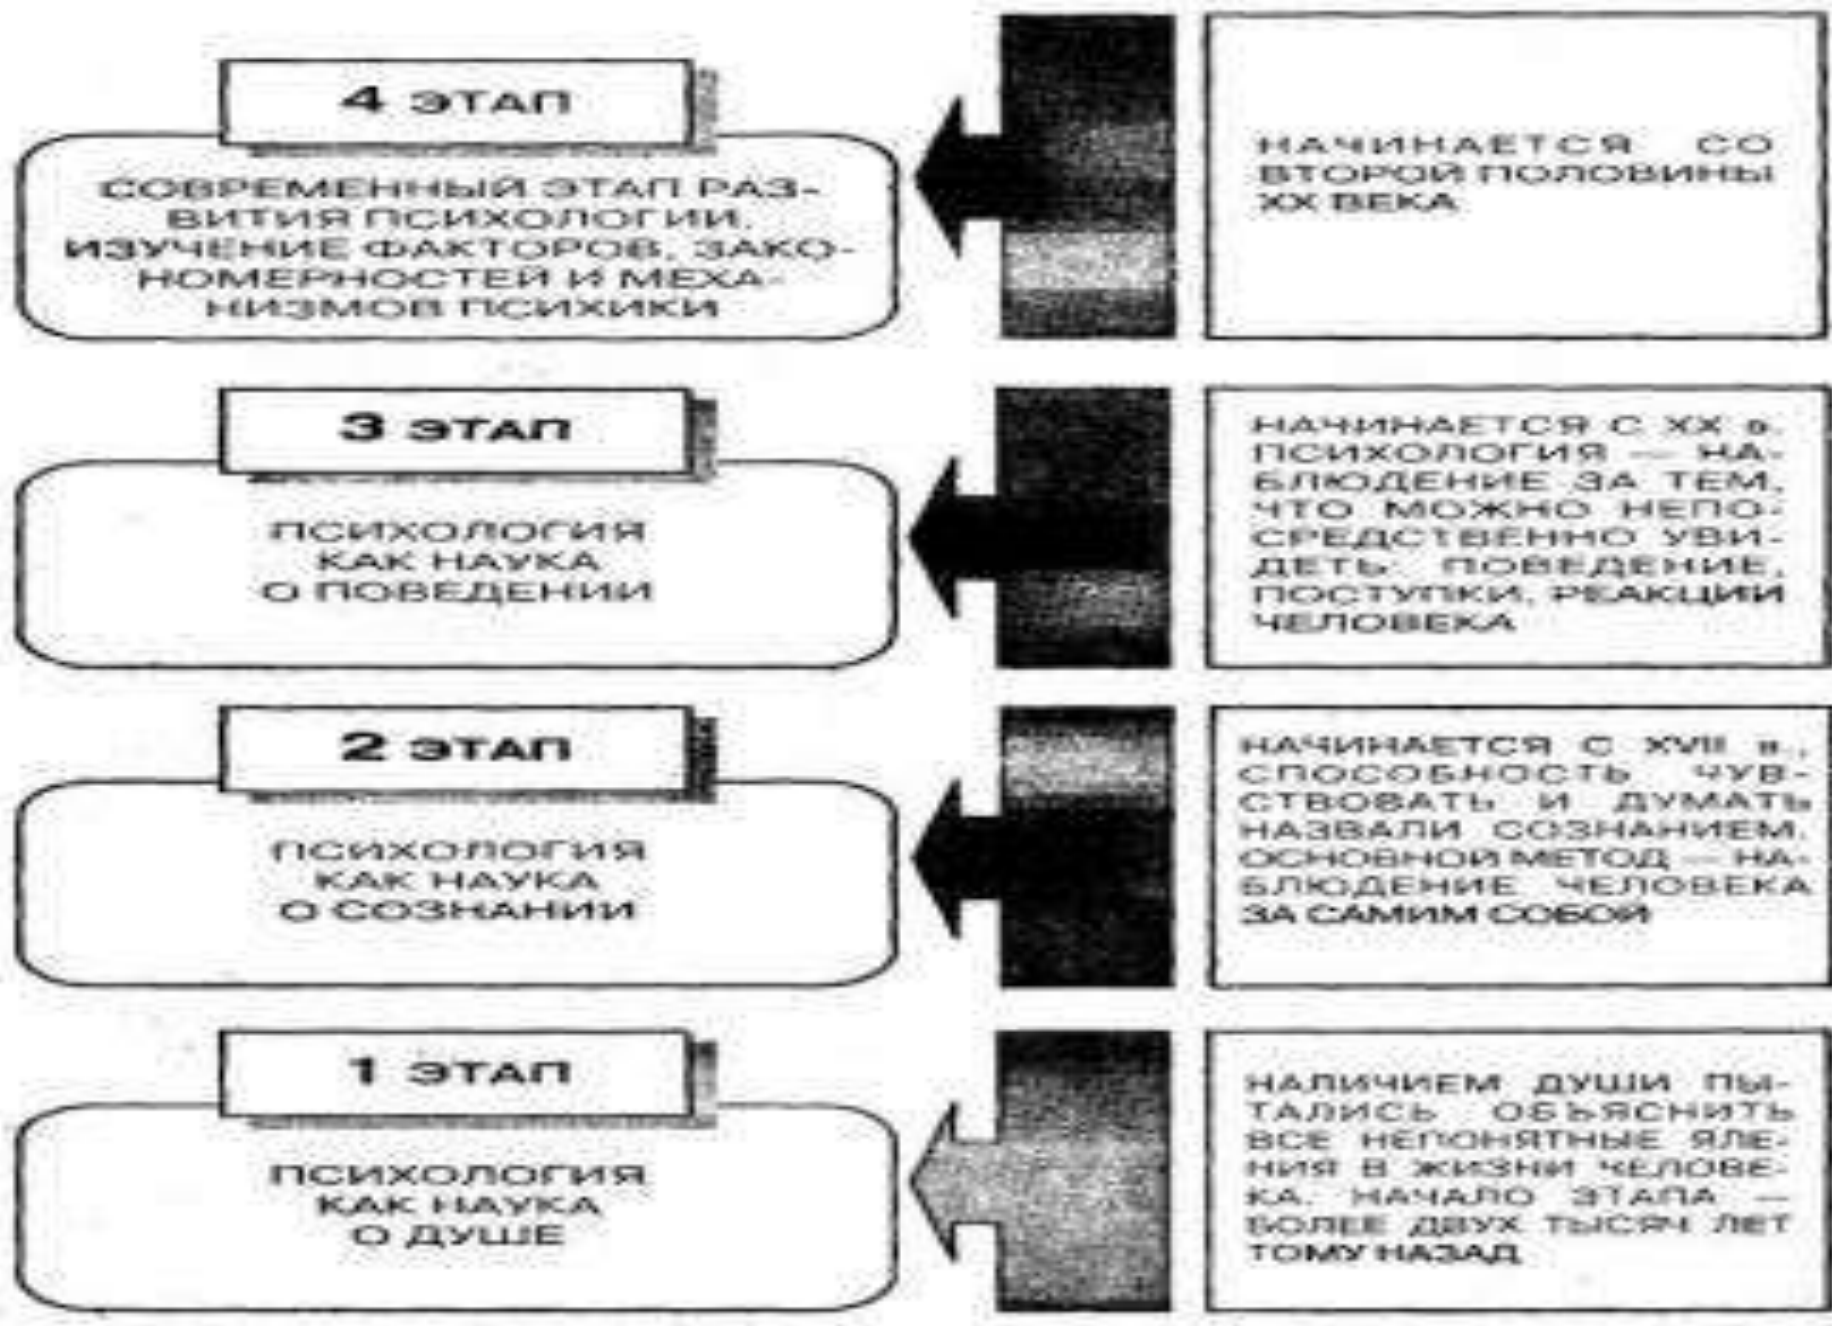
4 ЭТАП

СОВРЕМЕННЫЙ ЭТАП РАЗВИТИЯ ПСИХОЛОГИИ. ИЗУЧЕНИЕ ФАКТОРОВ, ЗАКОНОМЕРНОСТЕЙ И МЕХАНИЗМОВ ПСИХИКИ

НАЧИНАЕТСЯ СО ВТОРОЙ ПОЛОВИНЫ XX ВЕКА

3 ЭТАП

ПСИХОЛОГИЯ КАК НАУКА О ПОВЕДЕНИИ

НАЧИНАЕТСЯ С XX в. ПСИХОЛОГИЯ — НАБЛЮДЕНИЕ ЗА ТЕМ, ЧТО МОЖНО НЕПОСРЕДСТВЕННО УВИДЕТЬ: ПОВЕДЕНИЕ, ПОСТУПКИ, РЕАКЦИИ ЧЕЛОВЕКА

2 ЭТАП

ПСИХОЛОГИЯ КАК НАУКА О СОЗНАНИИ

НАЧИНАЕТСЯ С XVII в., СПОСОБНОСТЬ ЧУВСТВОВАТЬ И ДУМАТЬ НАЗВАЛИ СОЗНАНИЕМ. ОСНОВНОЙ МЕТОД — НАБЛЮДЕНИЕ ЧЕЛОВЕКА ЗА САМИМ СОБОЙ

1 ЭТАП

ПСИХОЛОГИЯ КАК НАУКА О ДУШЕ

НАЛИЧИЕМ ДУШИ ПЫТАЛИСЬ ОБЪЯСНИТЬ ВСЕ НЕПОНЯТНЫЕ ЯЛЕНИЯ В ЖИЗНИ ЧЕЛОВЕКА. НАЧАЛО ЭТАПА — БОЛЕЕ ДВУХ ТЫСЯЧ ЛЕТ ТОМУ НАЗАД